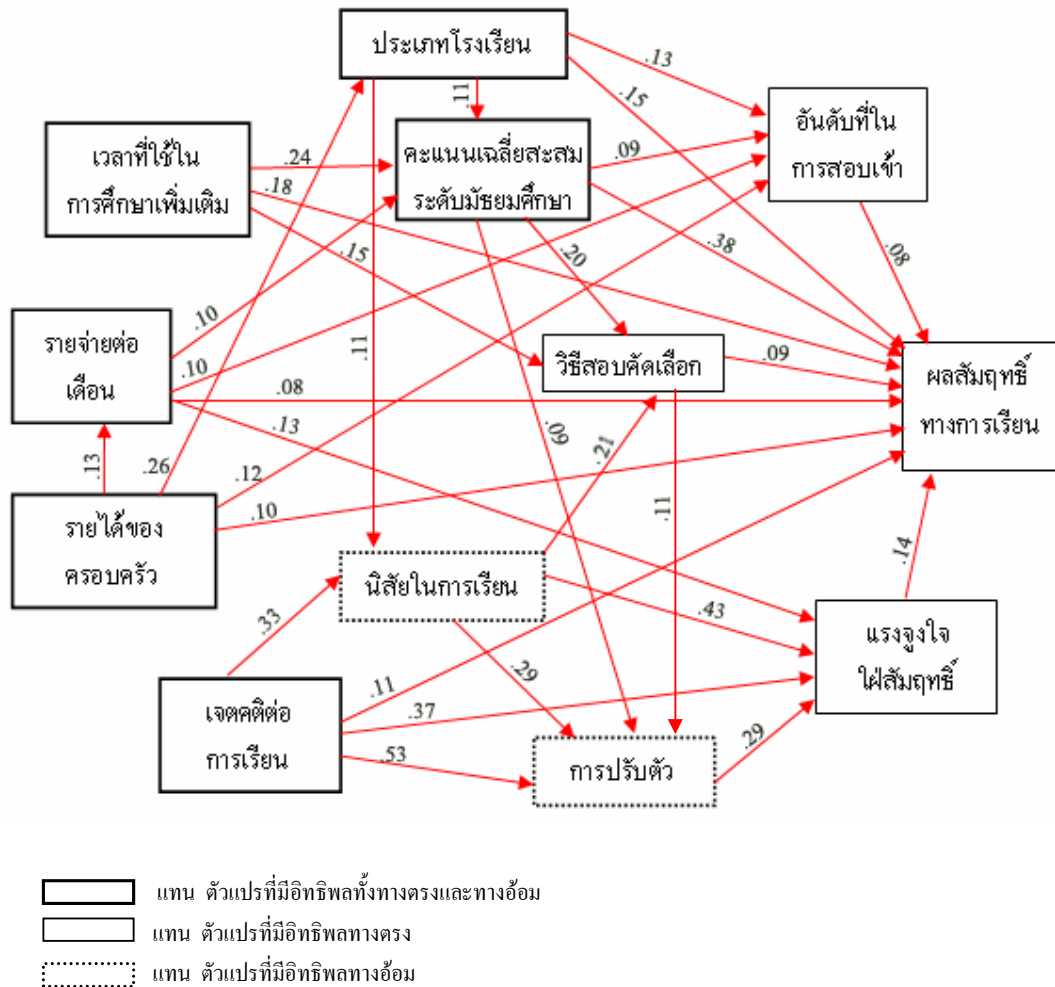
ประเภทโรงเรียน

.13

.15

.11

เวลาที่ใช้ใน การศึกษาเพิ่มเติม

.24

คะแนนเฉลี่ยสะสม ระดับมัธยมศึกษา

.09

อันดับที่ใน การสอบเข้า

.18

.15

.20

.38

.08

.10

.11

รายจ่ายต่อ เดือน

.10

วิธีสอบคัดเลือก

.09

ผลสัมฤทธิ์ ทางการเรียน

.08

.13

.13

.26

.09

.21

.12

.11

รายได้ของ ครอบครัว

.10

.14

นิสัยในการเรียน

.43

.33

แรงจูงใจ ใฝ่สัมฤทธิ์

.29

.11

เจตคติต่อ การเรียน

.37

.29

.53

การปรับตัว

แทน ตัวแปรที่มีอิทธิพลทั้งทางตรงและทางอ้อม

แทน ตัวแปรที่มีอิทธิพลทางตรง

แทน ตัวแปรที่มีอิทธิพลทางอ้อม